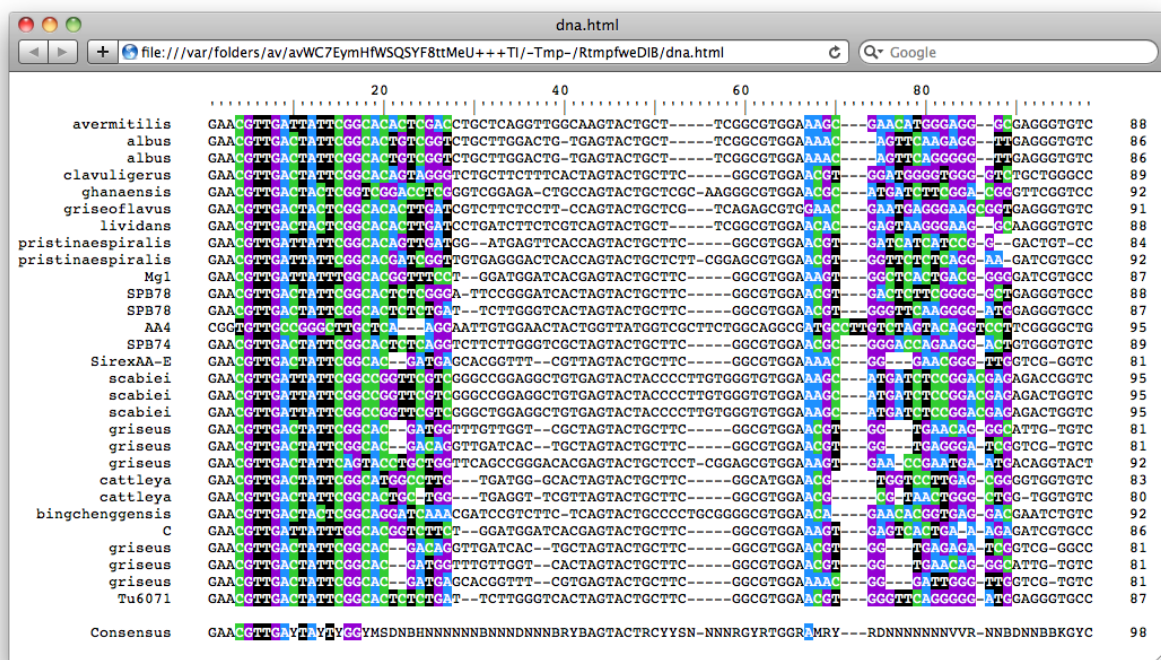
dna.html

file:///var/folders/av/avWC7EymHfWSQSYF8ttMeU+++TI/-Tmp-/RtmpfweDIB/dna.html

Google

20 40 60 80

| | | |
|---|---|---|
| avermitilis | GAACGTTGATTATTCGGCACACTCGACCTGCTCAGGTTGGCAAGTACTGCT-----TCGGCGTGGAAAGC--GAACATGGGAGG--GCGAGGGTGTC | 88 |
| albus | GAACGTTGACTATTCGGCACTGTCGGTCTGCTTGGACTG-TGAGTACTGCT-----TCGGCGTGGAAAAC---AGTTCAAGAGG--TTGAGGGTGTC | 86 |
| albus | GAACGTTGACTATTCGGCACTGTCGGTCTGCTTGGACTG-TGAGTACTGCT-----TCGGCGTGGAAAAC---AGTTCAGGGGG--TTGAGGGTGTC | 86 |
| clavuligerus | GAACGTTGACTATTCGGCACAGTAGGGTCTGCTTCTTCACTAGTACTGCTTC-----GGCGTGGAACGT--GGATGGGGTGGG-GTCTGCTGGGCC | 89 |
| ghanaensis | GAACGTTGACTACTCGGTCGGACCTCGGTCGGAGA-CTGCCAGTACTGCTCGC-AAGGGCGTGGAACGC--ATGATCTTCGGA-CGGTTCGGTCC | 92 |
| griseoflavus | GAACGTTGACTACTCGGCACACTTGATCGTCTTCTCCTT-CCAGTACTGCTCG---TCAGAGCGTGGAACG--GAATGAGGGAAGCGGTGAGGGTGTC | 91 |
| lividans | GAACGTTGACTACTCGGCACACTTGATCCTGATCTTCTCGTCAGTACTGCT-----TCGGCGTGGAACAC--GAGTAAGGGAAG--GCAAGGGTGTC | 88 |
| pristinaespiralis | GAACGTTGATTATTCGGCACAGTTGATGG--ATGAGTTCACCAGTACTGCTTC-----GGCGTGGAACGT--GATCATCATCCC--G--CACTGT-CC | 84 |
| pristinaespiralis | GAACGTTGATTATTCGGCACGATCGGTTGTGAGGGACTCACCAGTACTGCTCTT-CGGAGCGTGGAACGT--GGTTCTCTCAGG-AA-GATCGTGCC | 92 |
| Mg1 | GAACGTTGATTATTTGGCACGGTTTCCT--GGATGGATCACGAGTACTGCTTC-----GGCGTGGAAAGT--GGCTCACTGACG-GGCGATCGTGCC | 87 |
| SPB78 | GAACGTTGACTATTCGGCACTCTCGGGA-TTCCGGGATCACTAGTACTGCTTC-----GGCGTGGAACGT--GACTCTTCGGGG-GCTGAGGGTGCC | 88 |
| SPB78 | GAACGTTGACTATTCGGCACTCTCTGAT--TCTTGGGTCACTAGTACTGCTTC-----GGCGTGGAACGT--GGGTTCAAGGGG-ATCGAGGGTGCC | 87 |
| AA4 | CGGTGTTGCCGGGCTTGCTCA---AGCAATTGTGGAACTACTGGTTATGGTCGCTTCTGGCAGGCGATGCCTTGTCTAGTACAGGTCCTTCGGGGCTG | 95 |
| SPB74 | GAACGTTGACTATTCGGCACTCTCAGGTCTTCTTGGGTCGCTAGTACTGCTTC-----GGCGTGGAACGC--GGGACCAGAAGG-ACTGTGGGTGTC | 89 |
| SirexAA-E | GAACGTTGACTATTCGGCAC---GATGACCACGGTTT--CGTTAGTACTGCTTC-----GGCGTGGAAAAC--GG---GAACGGC-TTCTCG-GGTC | 81 |
| scabiei | GAACGTTGATTATTCGGCCGGTTCGTCGGGCCGGAGGCTGTGAGTACTACCCCTTGTGGGTGTGGAAAGC--ATGATCTCCGGACGACAGACCGGTC | 95 |
| scabiei | GAACGTTGATTATTCGGCCGGTTCGTCGGGCCGGAGGCTGTGAGTACTACCCCTTGTGGGTGTGGAAAGC--ATGATCTCCGGACGACAGACTGGTC | 95 |
| scabiei | GAACGTTGATTATTCGGCCGGTTCGTCGGGCTGGAGGCTGTGAGTACTACCCCTTGTGGGTGTGGAAAGC--ATGATCTCCGGACGACAGACTGGTC | 95 |
| griseus | GAACGTTGACTATTCGGCAC---GATGGTTTGTTGGT--CGCTAGTACTGCTTC-----GGCGTGGAACGT--GG---TGAACAG-GGCATTG-TGTC | 81 |
| griseus | GAACGTTGACTATTCGGCAC---GACAGTTGATCAC--TGCTAGTACTGCTTC-----GGCGTGGAACGT--GG---TGAGGGA-TCCGTCG-TGTC | 81 |
| griseus | GAACGTTGACTATTCAGTACCGTGCTGGTTCAGCCGGGACACGAGTACTGCTCCT-CGGAGCGTGGAAAGT--GAA-CCGAATGA-ATCACAGGTACT | 92 |
| cattleya | GAACGTTGACTATTCGGCATGTGCTCG---TGATGG-GCACTAGTACTGCTTC-----GGCATGGAACGC--TGGTCCTTGAG-CGGGGTGGTGTC | 83 |
| cattleya | GAACGTTGACTATTCGGCACTGC-TGG---TGAGGT-TCGTTAGTACTGCTTC-----GGCGTGGAACGC--CG--TAACTGGG-CTCG-TGGTGTC | 80 |
| bingchenggensis | GAACGTTGACTAGTCGGCAGGATCAAACGATCCGTCTTC-TCAGTACTGCCCCTGCGGGGCGTGGAACA--GAACACGGTGAG-GACGAATCTGTC | 92 |
| C | GAACGTTGATTATTTGGCACGGTCTTCT--GGATGGATCACGAGTACTGCTTC-----GGCGTGGAAAGT--GAGTCACTGA-A-AGAGATCGTGCC | 86 |
| griseus | GAACGTTGACTATTCGGCAC---GACAGTTGATCAC--TGCTAGTACTGCTTC-----GGCGTGGAACGT--GG---TGAGAGA-TCCGTCG-GGCC | 81 |
| griseus | GAACGTTGACTATTCGGCAC---GATGGTTTGTTGGT--CACTAGTACTGCTTC-----GGCGTGGAACGT--GG---TGAACAC-GGCATTG-TGTC | 81 |
| griseus | GAACGTTGACTATTCGGCAC---GATGACACGGTTT--CGTGAGTACTGCTTC-----GGCGTGGAAAAC--GG---GATTGGG-TTCTCG-TGTC | 81 |
| Tu6071 | GAACGTTGACTATTCGGCACTCTCTGAT--TCTTGGGTCACTAGTACTGCTTC-----GGCGTGGAACGT--GGGTTCAGGGGG-ATCGAGGGTGCC | 87 |
| Consensus | GAACGTTGAYTAYTYGGYMSDNBHNNNNNNBNNNDNNNBRYBAGTACTRCYYSN-NNNRGYRTGGRAMRY---RDNNNNNNNNVVR-NNBDNNBBKGYC | 98 |